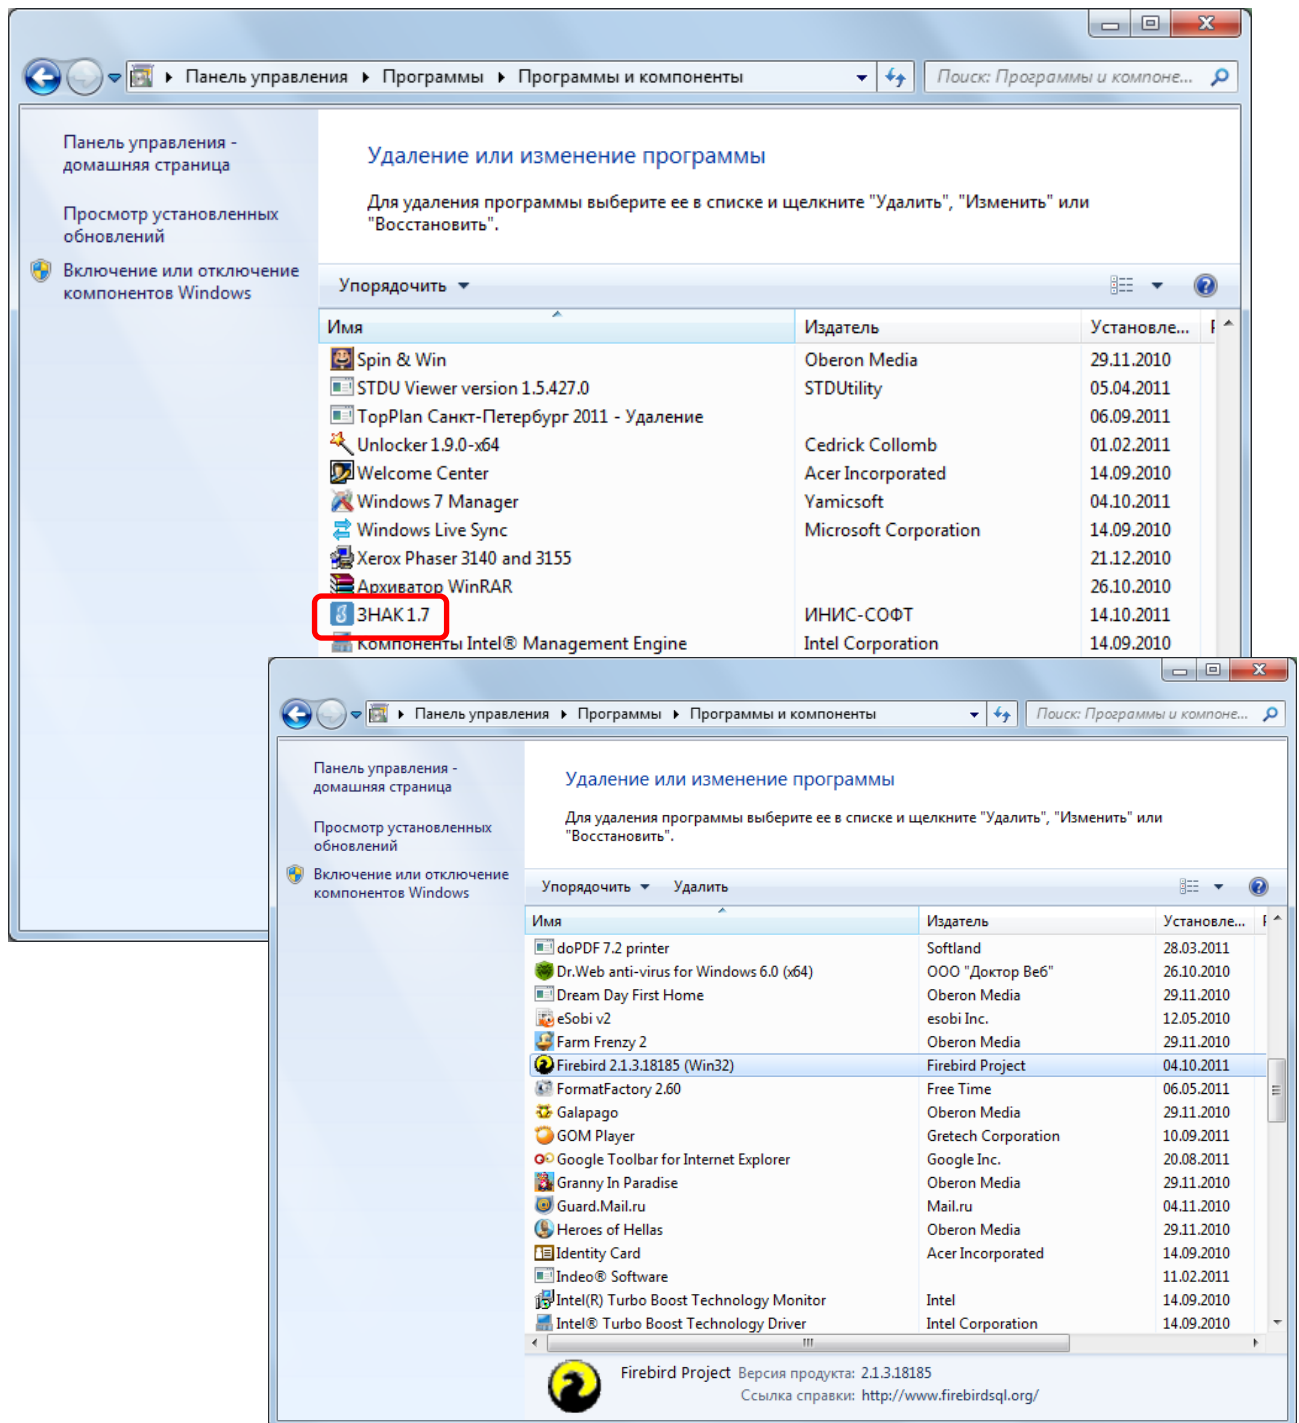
Панель управления ▸ Программы ▸ Программы и компоненты

Поиск: Программы и компоне...

Панель управления - домашняя страница

Просмотр установленных обновлений

Включение или отключение компонентов Windows

Удаление или изменение программы

Для удаления программы выберите ее в списке и щелкните "Удалить", "Изменить" или "Восстановить".

Упорядочить ▾

| Имя | Издатель | Установле... |
|---|---|---|
| Spin & Win | Oberon Media | 29.11.2010 |
| STDU Viewer version 1.5.427.0 | STDUtility | 05.04.2011 |
| TopPlan Санкт-Петербург 2011 - Удаление | | 06.09.2011 |
| Unlocker 1.9.0-x64 | Cedrick Collomb | 01.02.2011 |
| Welcome Center | Acer Incorporated | 14.09.2010 |
| Windows 7 Manager | Yamicsoft | 04.10.2011 |
| Windows Live Sync | Microsoft Corporation | 14.09.2010 |
| Xerox Phaser 3140 and 3155 | | 21.12.2010 |
| Архиватор WinRAR | | 26.10.2010 |
| ЗНАК 1.7 | ИНИС-СОФТ | 14.10.2011 |
| Компоненты Intel® Management Engine | Intel Corporation | 14.09.2010 |

Панель управления ▸ Программы ▸ Программы и компоненты

Поиск: Программы и компоне...

Панель управления - домашняя страница

Просмотр установленных обновлений

Включение или отключение компонентов Windows

Удаление или изменение программы

Для удаления программы выберите ее в списке и щелкните "Удалить", "Изменить" или "Восстановить".

Упорядочить ▾ Удалить

| Имя | Издатель | Установле... |
|---|---|---|
| doPDF 7.2 printer | Softland | 28.03.2011 |
| Dr.Web anti-virus for Windows 6.0 (x64) | ООО "Доктор Веб" | 26.10.2010 |
| Dream Day First Home | Oberon Media | 29.11.2010 |
| eSobi v2 | esobi Inc. | 12.05.2010 |
| Farm Frenzy 2 | Oberon Media | 29.11.2010 |
| Firebird 2.1.3.18185 (Win32) | Firebird Project | 04.10.2011 |
| FormatFactory 2.60 | Free Time | 06.05.2011 |
| Galapago | Oberon Media | 29.11.2010 |
| GOM Player | Gretech Corporation | 10.09.2011 |
| Google Toolbar for Internet Explorer | Google Inc. | 20.08.2011 |
| Granny In Paradise | Oberon Media | 29.11.2010 |
| Guard.Mail.ru | Mail.ru | 04.11.2010 |
| Heroes of Hellas | Oberon Media | 29.11.2010 |
| Identity Card | Acer Incorporated | 14.09.2010 |
| Indeo® Software | | 11.02.2011 |
| Intel(R) Turbo Boost Technology Monitor | Intel | 14.09.2010 |
| Intel® Turbo Boost Technology Driver | Intel Corporation | 14.09.2010 |

Firebird Project Версия продукта: 2.1.3.18185
Ссылка справки: http://www.firebirdsql.org/